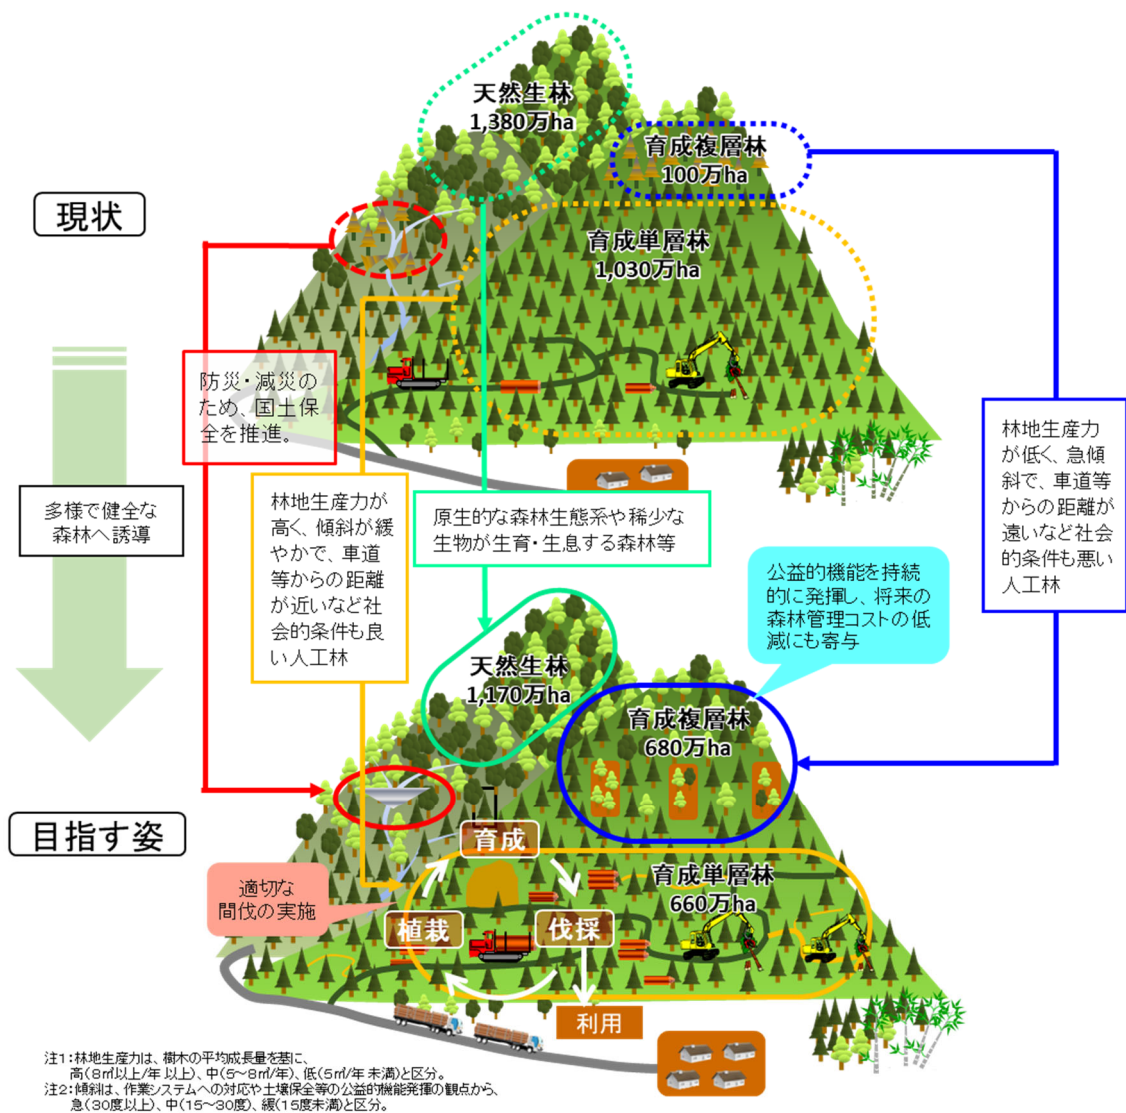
現状

天然生林
1,380万ha

育成複層林
100万ha

育成単層林
1,030万ha

防災・減災のため、国土保全を推進。

林地生産力が低く、急傾斜で、車道等からの距離が遠いなど社会的条件も悪い人工林

多様で健全な森林へ誘導

林地生産力が高く、傾斜が緩やかで、車道等からの距離が近いなど社会的条件も良い人工林

原生的な森林生態系や稀少な生物が生育・生息する森林等

公益的機能を持続的に発揮し、将来の森林管理コストの低減にも寄与

天然生林
1,170万ha

育成複層林
680万ha

目指す姿

育成

適切な間伐の実施

育成単層林
660万ha

植栽

伐採

利用

注1：林地生産力は、樹木の平均成長量を基に、高（8㎥以上/年 以上）、中（5～8㎥/年）、低（5㎥/年 未満）と区分。
注2：傾斜は、作業システムへの対応や土壌保全等の公益的機能発揮の観点から、急（30度以上）、中（15～30度）、緩（15度未満）と区分。